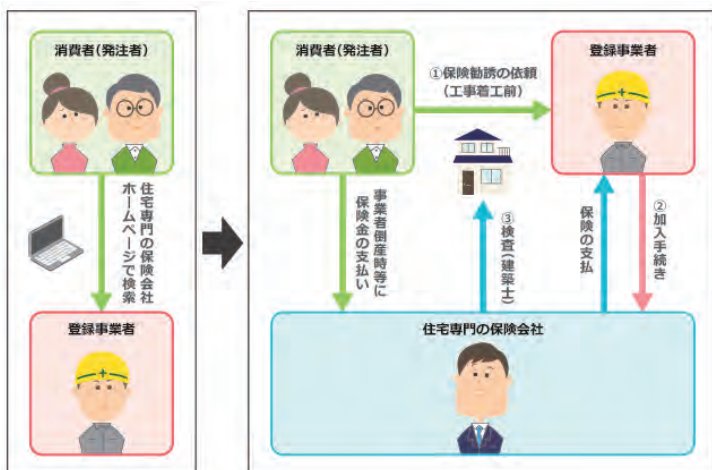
消費者(発注者)

住宅専門の保険会社ホームページで検索

登録事業者

消費者(発注者)

①保険勧誘の依頼(工事着工前)

登録事業者

事業者倒産時等に保険金の支払い

③検査(建築士)

保険の支払

②加入手続き

住宅専門の保険会社